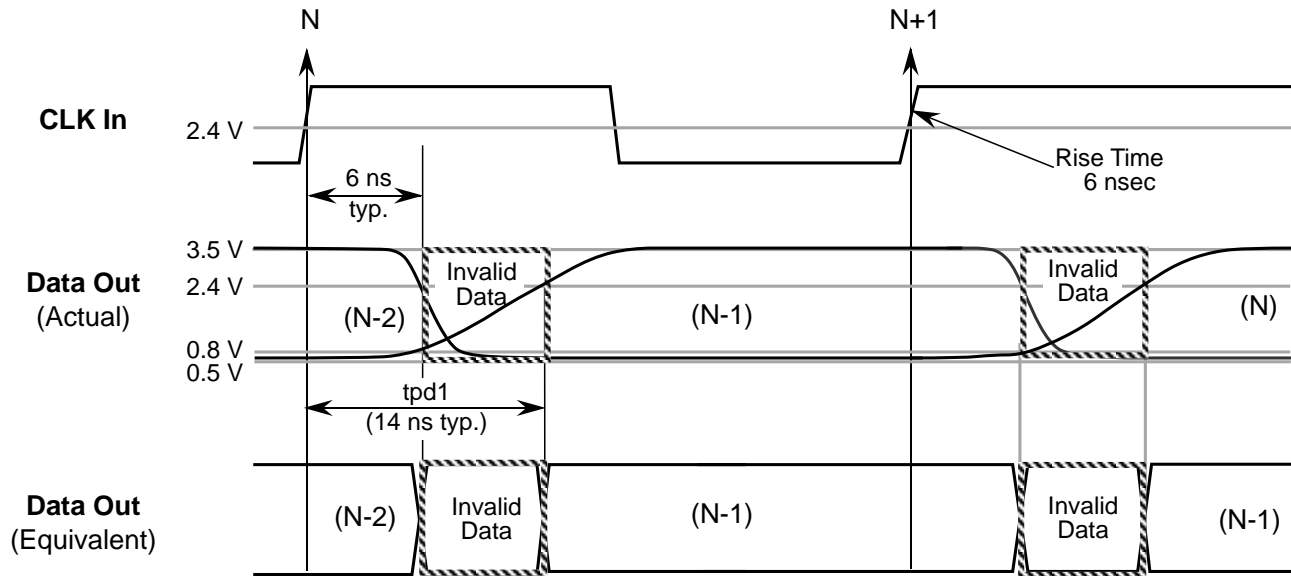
N

N+1

CLK In

2.4 V

Rise Time
6 nsec

6 ns
typ.

3.5 V

Data Out
(Actual)

2.4 V

0.8 V
0.5 V

Invalid
Data

(N-2)

(N-1)

Invalid
Data

(N)

tpd1
(14 ns typ.)

Data Out
(Equivalent)

(N-2)

Invalid
Data

(N-1)

Invalid
Data

(N-1)